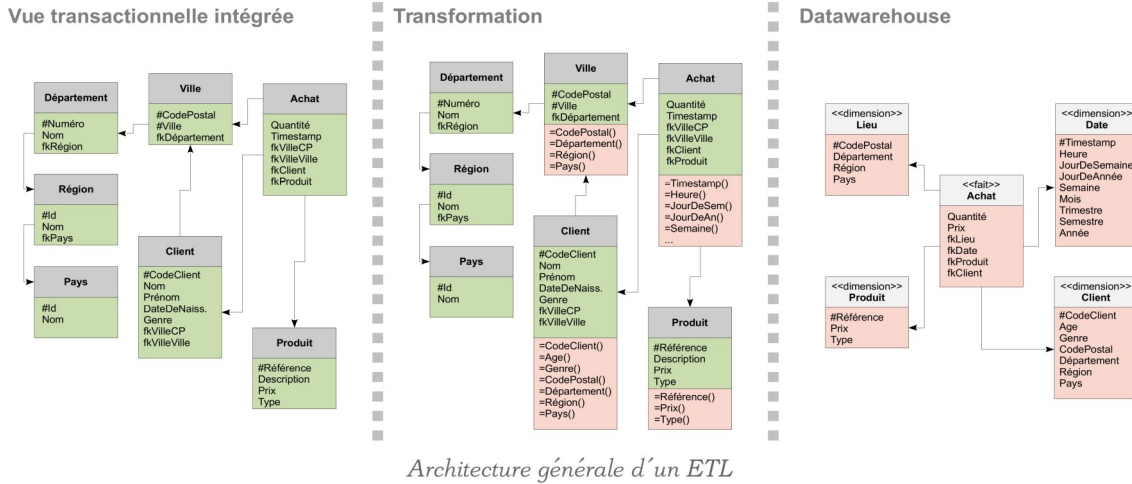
Vue transactionnelle intégrée

Département
#Numéro
Nom
fkRégion

Ville
#CodePostal
#Ville
fkDépartement

Achat
Quantité
Timestamp
fkVilleCP
fkVilleVille
fkClient
fkProduit

Région
#Id
Nom
fkPays

Pays
#Id
Nom

Client
#CodeClient
Nom
Prénom
DateDeNaiss.
Genre
fkVilleCP
fkVilleVille

Produit
#Référence
Description
Prix
Type

Transformation

Département
#Numéro
Nom
fkRégion

Ville
#CodePostal
#Ville
fkDépartement
=CodePostal()
=Département()
=Région()
=Pays()

Achat
Quantité
Timestamp
fkVilleCP
fkVilleVille
fkClient
fkProduit
=Timestamp()
=Heure()
=JourDeSem()
=JourDeAn()
=Semaine()
...

Région
#Id
Nom
fkPays

Pays
#Id
Nom

Client
#CodeClient
Nom
Prénom
DateDeNaiss.
Genre
fkVilleCP
fkVilleVille
=CodeClient()
=Age()
=Genre()
=CodePostal()
=Département()
=Région()
=Pays()

Produit
#Référence
Description
Prix
Type
=Référence()
=Prix()
=Type()

Datawarehouse

<<dimension>>
Lieu
#CodePostal
Département
Région
Pays

<<dimension>>
Date
#Timestamp
Heure
JourDeSemaine
JourDeAnnée
Semaine
Mois
Trimestre
Semestre
Année

<<fait>>
Achat
Quantité
Prix
fkLieu
fkDate
fkProduit
fkClient

<<dimension>>
Produit
#Référence
Prix
Type

<<dimension>>
Client
#CodeClient
Age
Genre
CodePostal
Département
Région
Pays

Architecture générale d´un ETL